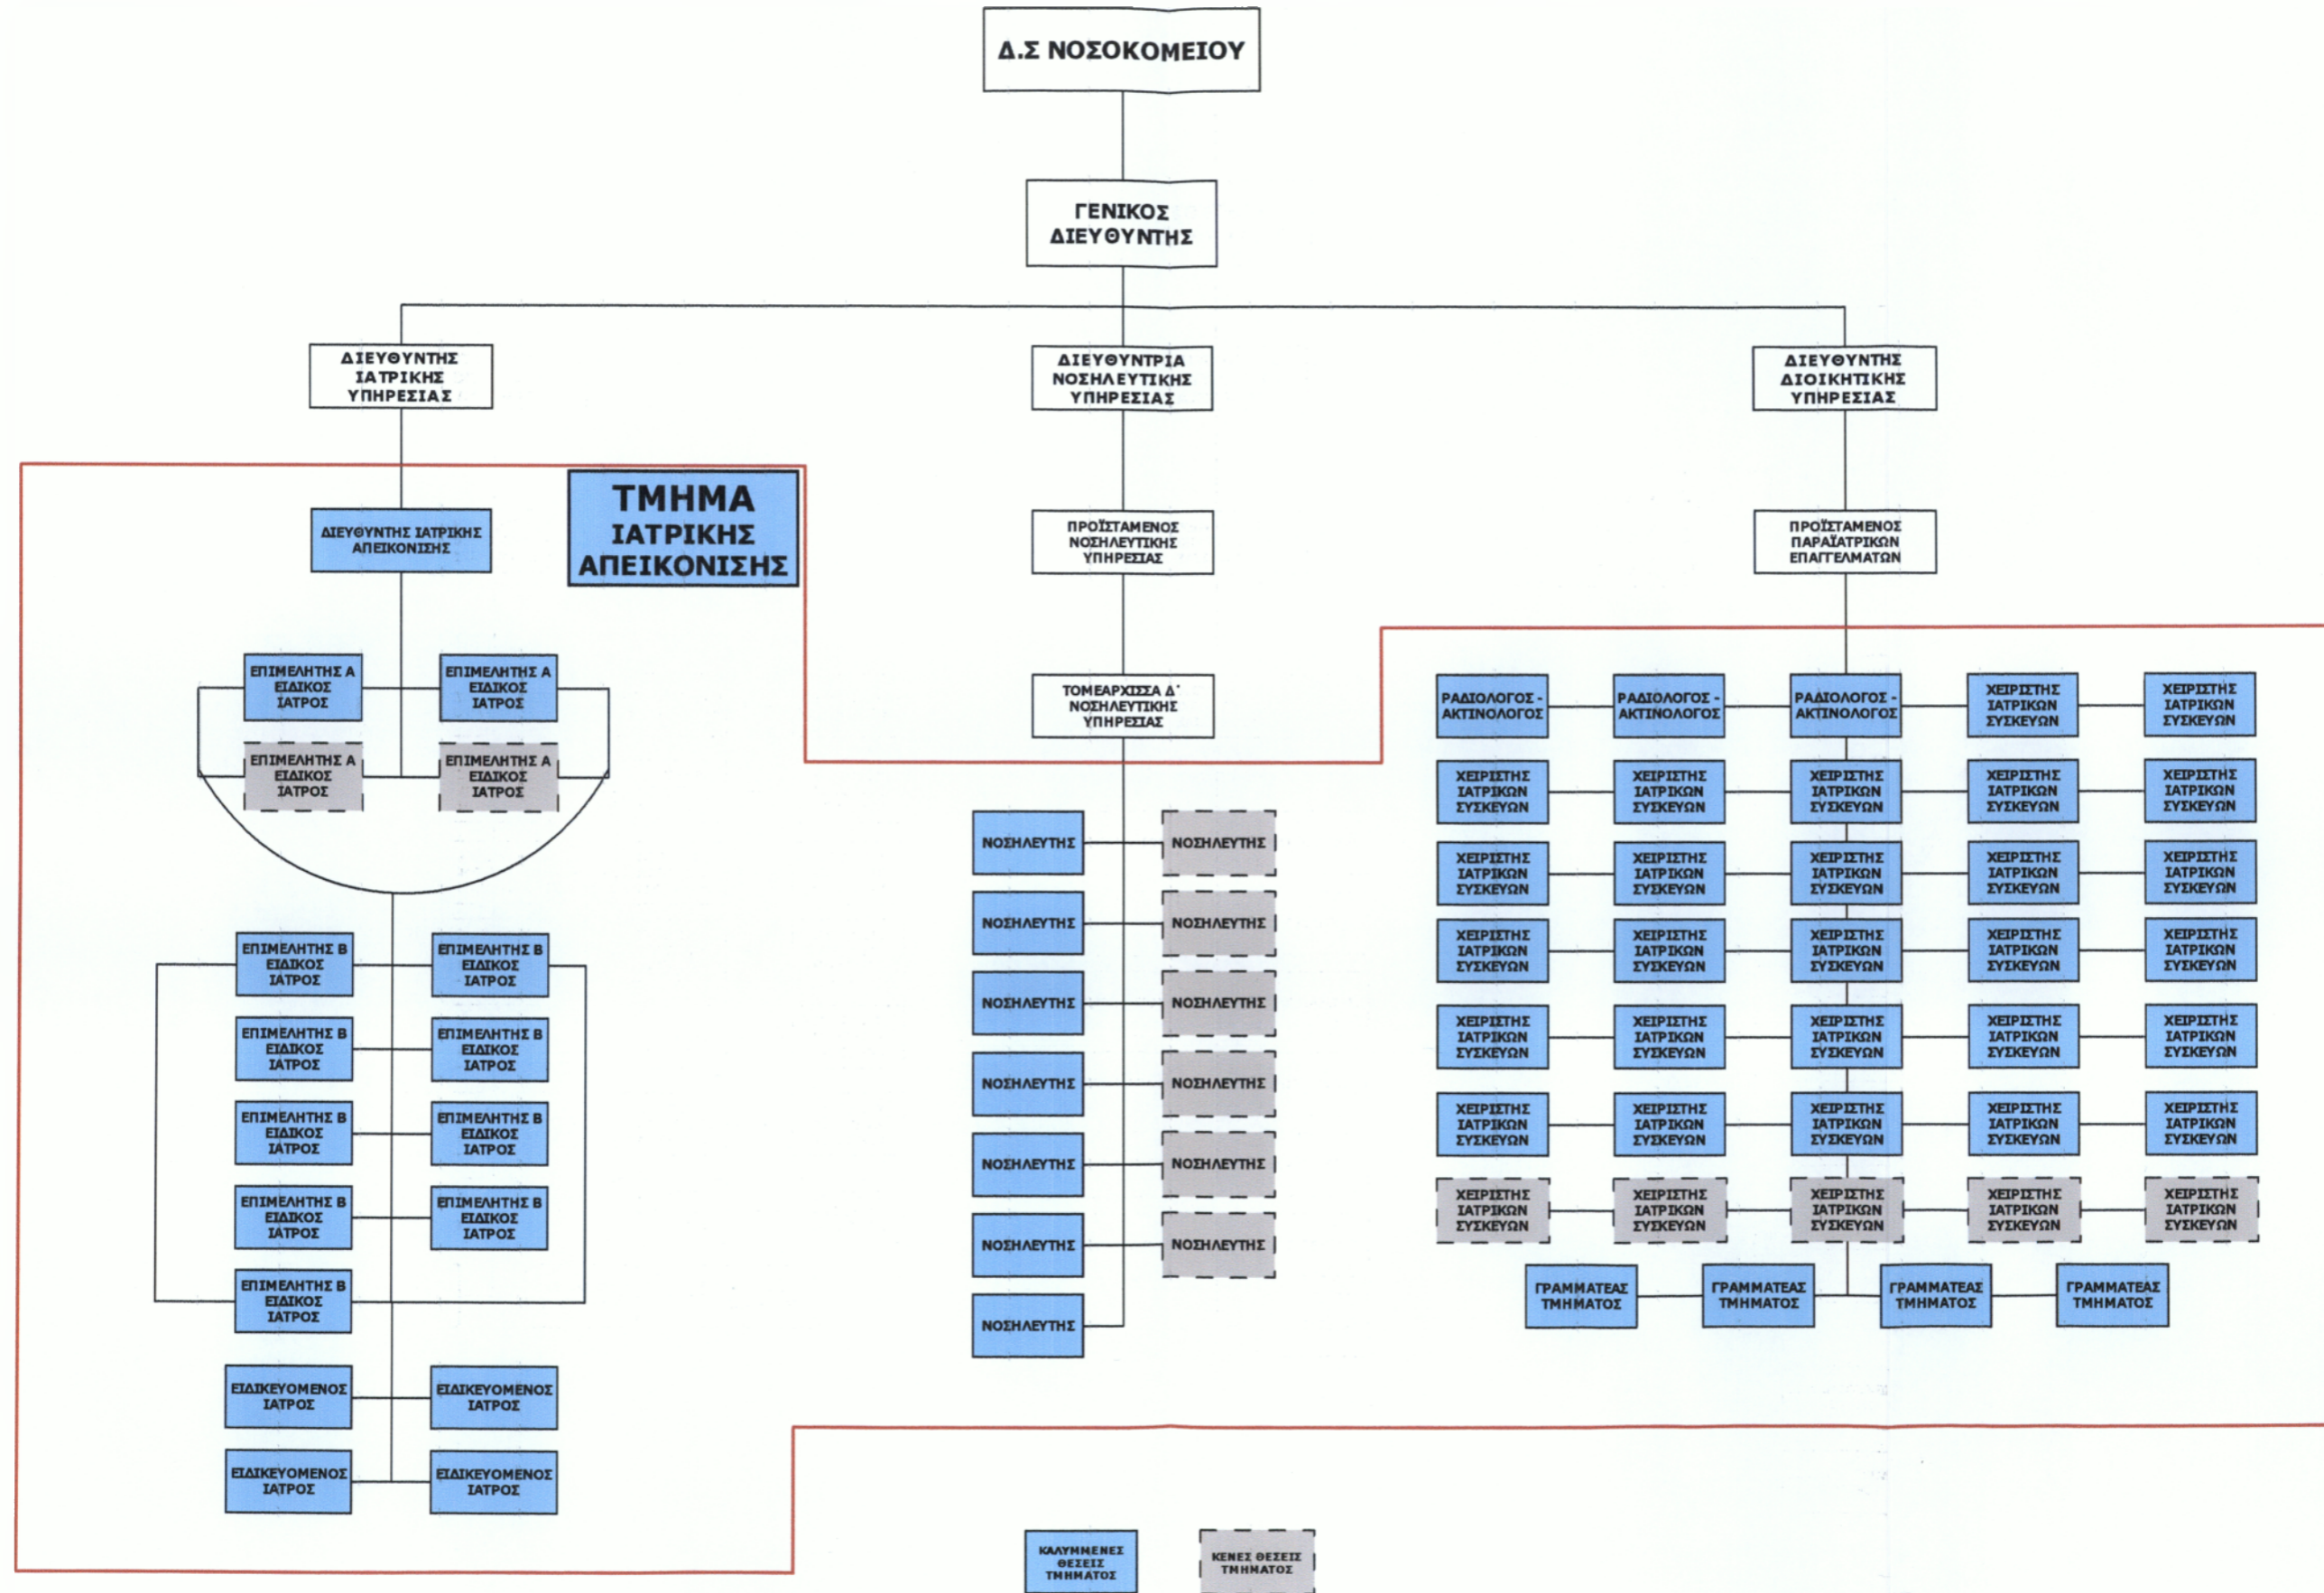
Δ.Σ ΝΟΣΟΚΟΜΕΙΟΥ

ΓΕΝΙΚΟΣ ΔΙΕΥΘΥΝΤΗΣ

ΔΙΕΥΘΥΝΤΗΣ ΙΑΤΡΙΚΗΣ ΥΠΗΡΕΣΙΑΣ

ΔΙΕΥΘΥΝΤΡΙΑ ΝΟΣΗΛΕΥΤΙΚΗΣ ΥΠΗΡΕΣΙΑΣ

ΔΙΕΥΘΥΝΤΗΣ ΔΙΟΙΚΗΤΙΚΗΣ ΥΠΗΡΕΣΙΑΣ

ΤΜΗΜΑ ΙΑΤΡΙΚΗΣ ΑΠΕΙΚΟΝΙΣΗΣ

ΔΙΕΥΘΥΝΤΗΣ ΙΑΤΡΙΚΗΣ ΑΠΕΙΚΟΝΙΣΗΣ

ΕΠΙΜΕΛΗΤΗΣ Α ΕΙΔΙΚΟΣ ΙΑΤΡΟΣ
ΕΠΙΜΕΛΗΤΗΣ Α ΕΙΔΙΚΟΣ ΙΑΤΡΟΣ
ΕΠΙΜΕΛΗΤΗΣ Α ΕΙΔΙΚΟΣ ΙΑΤΡΟΣ
ΕΠΙΜΕΛΗΤΗΣ Α ΕΙΔΙΚΟΣ ΙΑΤΡΟΣ

ΕΠΙΜΕΛΗΤΗΣ Β ΕΙΔΙΚΟΣ ΙΑΤΡΟΣ
ΕΠΙΜΕΛΗΤΗΣ Β ΕΙΔΙΚΟΣ ΙΑΤΡΟΣ
ΕΠΙΜΕΛΗΤΗΣ Β ΕΙΔΙΚΟΣ ΙΑΤΡΟΣ
ΕΠΙΜΕΛΗΤΗΣ Β ΕΙΔΙΚΟΣ ΙΑΤΡΟΣ
ΕΠΙΜΕΛΗΤΗΣ Β ΕΙΔΙΚΟΣ ΙΑΤΡΟΣ
ΕΠΙΜΕΛΗΤΗΣ Β ΕΙΔΙΚΟΣ ΙΑΤΡΟΣ
ΕΠΙΜΕΛΗΤΗΣ Β ΕΙΔΙΚΟΣ ΙΑΤΡΟΣ
ΕΠΙΜΕΛΗΤΗΣ Β ΕΙΔΙΚΟΣ ΙΑΤΡΟΣ
ΕΠΙΜΕΛΗΤΗΣ Β ΕΙΔΙΚΟΣ ΙΑΤΡΟΣ

ΕΙΔΙΚΕΥΟΜΕΝΟΣ ΙΑΤΡΟΣ
ΕΙΔΙΚΕΥΟΜΕΝΟΣ ΙΑΤΡΟΣ
ΕΙΔΙΚΕΥΟΜΕΝΟΣ ΙΑΤΡΟΣ
ΕΙΔΙΚΕΥΟΜΕΝΟΣ ΙΑΤΡΟΣ

ΠΡΟΪΣΤΑΜΕΝΟΣ ΝΟΣΗΛΕΥΤΙΚΗΣ ΥΠΗΡΕΣΙΑΣ

ΤΟΜΕΑΡΧΙΣΣΑ Δ΄ ΝΟΣΗΛΕΥΤΙΚΗΣ ΥΠΗΡΕΣΙΑΣ

ΝΟΣΗΛΕΥΤΗΣ
ΝΟΣΗΛΕΥΤΗΣ
ΝΟΣΗΛΕΥΤΗΣ
ΝΟΣΗΛΕΥΤΗΣ
ΝΟΣΗΛΕΥΤΗΣ
ΝΟΣΗΛΕΥΤΗΣ
ΝΟΣΗΛΕΥΤΗΣ
ΝΟΣΗΛΕΥΤΗΣ
ΝΟΣΗΛΕΥΤΗΣ
ΝΟΣΗΛΕΥΤΗΣ
ΝΟΣΗΛΕΥΤΗΣ
ΝΟΣΗΛΕΥΤΗΣ
ΝΟΣΗΛΕΥΤΗΣ

ΠΡΟΪΣΤΑΜΕΝΟΣ ΠΑΡΑΪΑΤΡΙΚΩΝ ΕΠΑΓΓΕΛΜΑΤΩΝ

ΡΑΔΙΟΛΟΓΟΣ - ΑΚΤΙΝΟΛΟΓΟΣ
ΡΑΔΙΟΛΟΓΟΣ - ΑΚΤΙΝΟΛΟΓΟΣ
ΡΑΔΙΟΛΟΓΟΣ - ΑΚΤΙΝΟΛΟΓΟΣ
ΧΕΙΡΙΣΤΗΣ ΙΑΤΡΙΚΩΝ ΣΥΣΚΕΥΩΝ
ΧΕΙΡΙΣΤΗΣ ΙΑΤΡΙΚΩΝ ΣΥΣΚΕΥΩΝ

ΧΕΙΡΙΣΤΗΣ ΙΑΤΡΙΚΩΝ ΣΥΣΚΕΥΩΝ (×32)

ΓΡΑΜΜΑΤΕΑΣ ΤΜΗΜΑΤΟΣ
ΓΡΑΜΜΑΤΕΑΣ ΤΜΗΜΑΤΟΣ
ΓΡΑΜΜΑΤΕΑΣ ΤΜΗΜΑΤΟΣ
ΓΡΑΜΜΑΤΕΑΣ ΤΜΗΜΑΤΟΣ

ΚΑΛΥΜΜΕΝΕΣ ΘΕΣΕΙΣ ΤΜΗΜΑΤΟΣ
ΚΕΝΕΣ ΘΕΣΕΙΣ ΤΜΗΜΑΤΟΣ